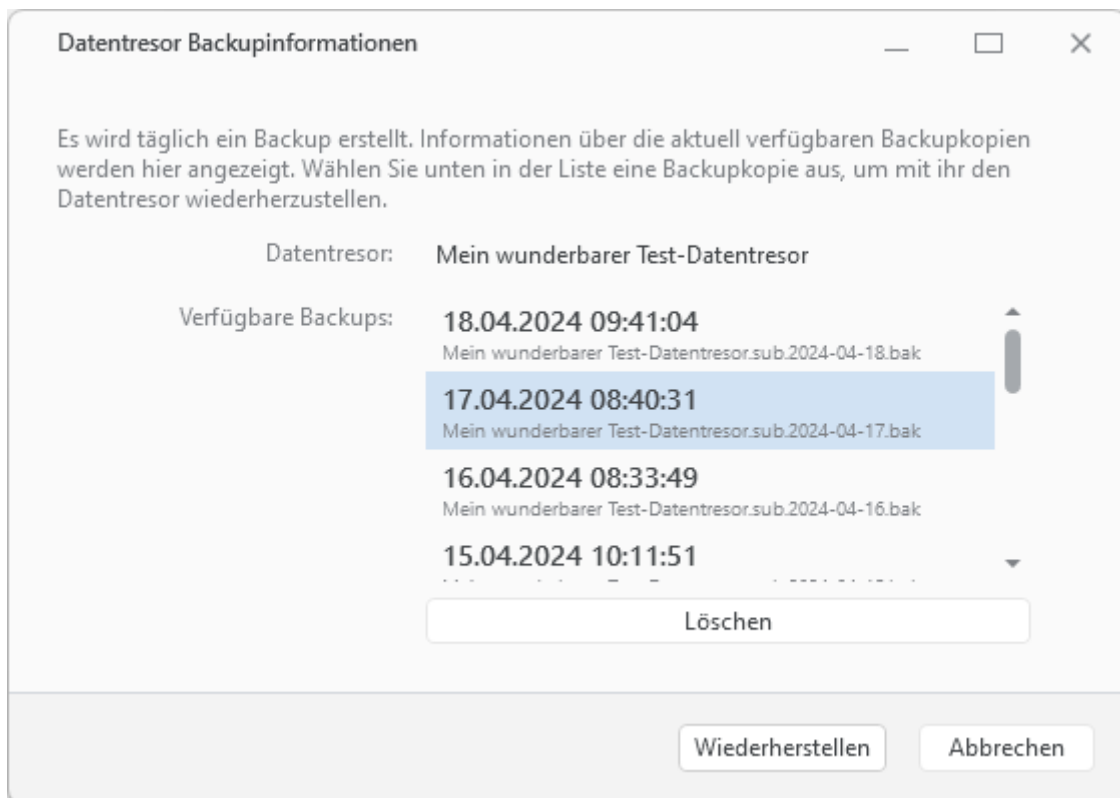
Datentresor Backupinformationen

Es wird täglich ein Backup erstellt. Informationen über die aktuell verfügbaren Backupkopien werden hier angezeigt. Wählen Sie unten in der Liste eine Backupkopie aus, um mit ihr den Datentresor wiederherzustellen.

Datentresor: Mein wunderbarer Test-Datentresor

Verfügbare Backups:

18.04.2024 09:41:04
Mein wunderbarer Test-Datentresor.sub.2024-04-18.bak

17.04.2024 08:40:31
Mein wunderbarer Test-Datentresor.sub.2024-04-17.bak

16.04.2024 08:33:49
Mein wunderbarer Test-Datentresor.sub.2024-04-16.bak

15.04.2024 10:11:51
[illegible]

Löschen

Wiederherstellen

Abbrechen